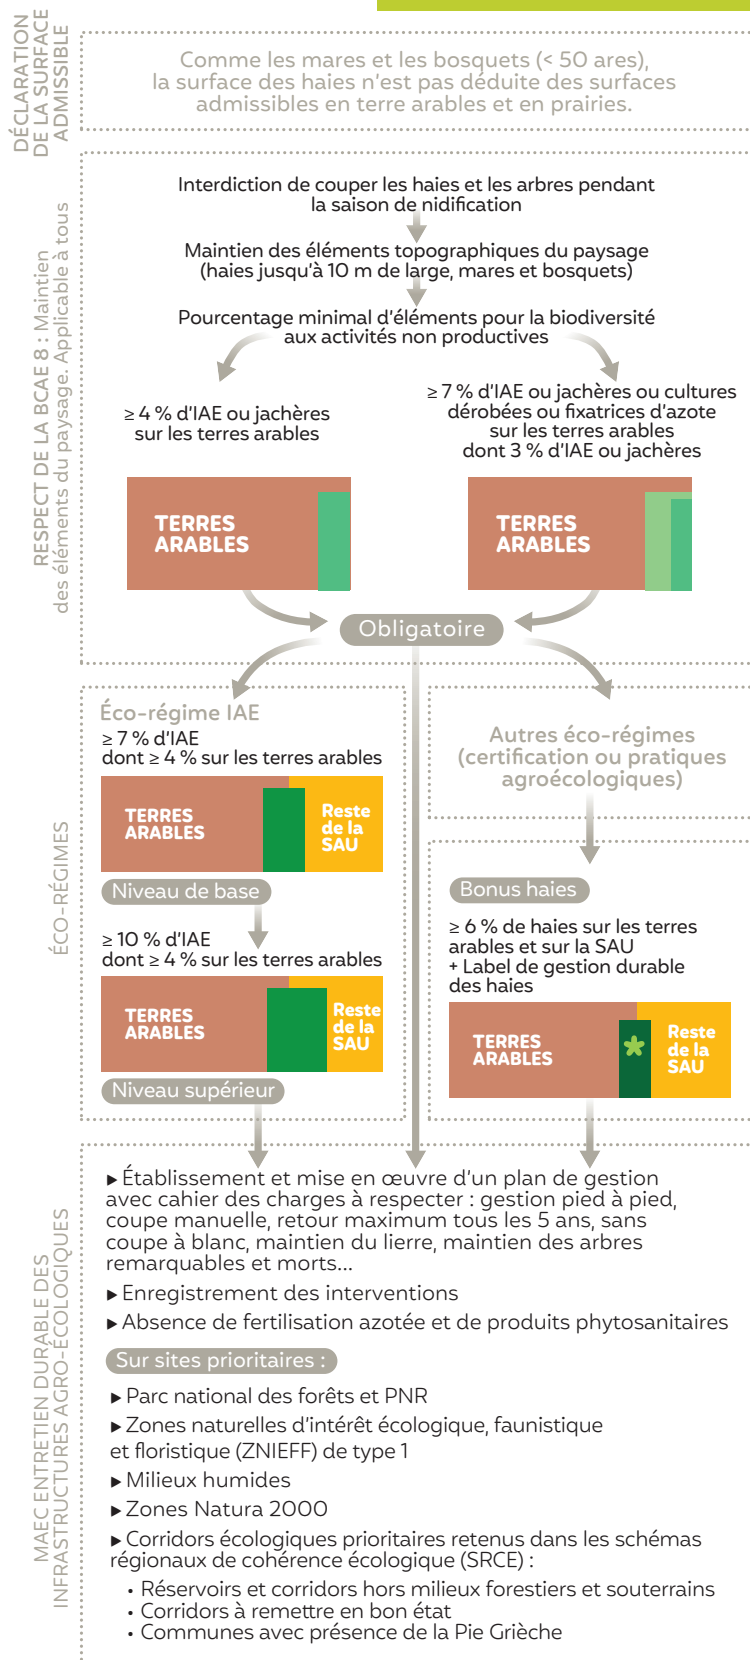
DÉCLARATION DE LA SURFACE ADMISSIBLE

Comme les mares et les bosquets (< 50 ares), la surface des haies n'est pas déduite des surfaces admissibles en terre arables et en prairies.

RESPECT DE LA BCAE 8 : Maintien des éléments du paysage. Applicable à tous

Interdiction de couper les haies et les arbres pendant la saison de nidification

Maintien des éléments topographiques du paysage (haies jusqu'à 10 m de large, mares et bosquets)

Pourcentage minimal d'éléments pour la biodiversité aux activités non productives

≥ 4 % d'IAE ou jachères sur les terres arables

TERRES ARABLES

≥ 7 % d'IAE ou jachères ou cultures dérobées ou fixatrices d'azote sur les terres arables dont 3 % d'IAE ou jachères

TERRES ARABLES

Obligatoire

ÉCO-RÉGIMES

Éco-régime IAE
≥ 7 % d'IAE
dont ≥ 4 % sur les terres arables

TERRES ARABLES

Reste de la SAU

Niveau de base

≥ 10 % d'IAE
dont ≥ 4 % sur les terres arables

TERRES ARABLES

Reste de la SAU

Niveau supérieur

Autres éco-régimes (certification ou pratiques agroécologiques)

Bonus haies

≥ 6 % de haies sur les terres arables et sur la SAU
+ Label de gestion durable des haies

TERRES ARABLES

Reste de la SAU

MAEC ENTRETIEN DURABLE DES INFRASTRUCTURES AGRO-ÉCOLOGIQUES

▸ Établissement et mise en œuvre d'un plan de gestion avec cahier des charges à respecter : gestion pied à pied, coupe manuelle, retour maximum tous les 5 ans, sans coupe à blanc, maintien du lierre, maintien des arbres remarquables et morts…

▸ Enregistrement des interventions

▸ Absence de fertilisation azotée et de produits phytosanitaires

Sur sites prioritaires :

▸ Parc national des forêts et PNR

▸ Zones naturelles d'intérêt écologique, faunistique et floristique (ZNIEFF) de type 1

▸ Milieux humides

▸ Zones Natura 2000

▸ Corridors écologiques prioritaires retenus dans les schémas régionaux de cohérence écologique (SRCE) :
• Réservoirs et corridors hors milieux forestiers et souterrains
• Corridors à remettre en bon état
• Communes avec présence de la Pie Grièche